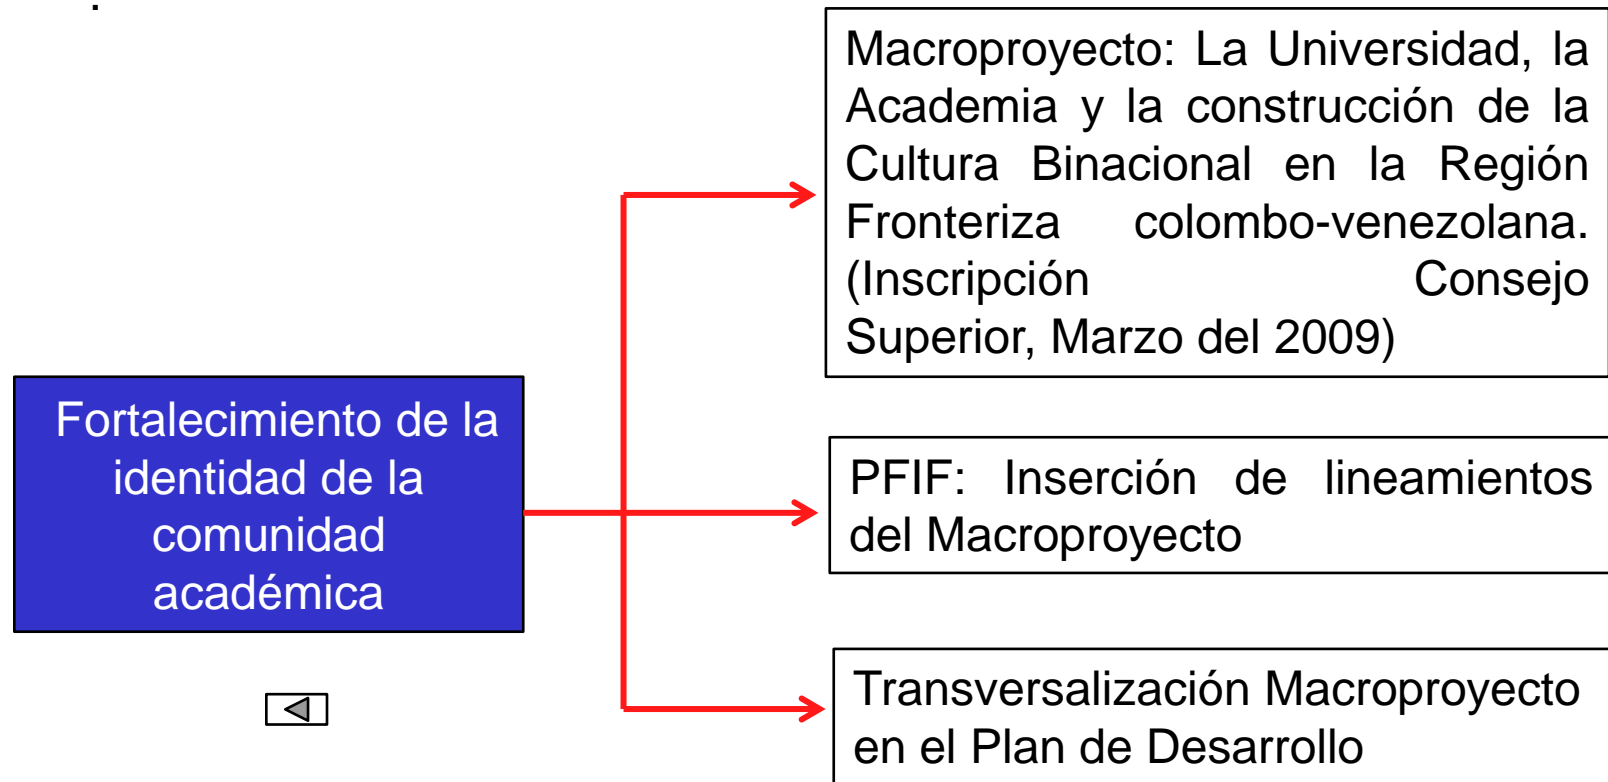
Fortalecimiento de la identidad de la comunidad académica

Macroproyecto: La Universidad, la Academia y la construcción de la Cultura Binacional en la Región Fronteriza colombo-venezolana. (Inscripción Consejo Superior, Marzo del 2009)

PFIF: Inserción de lineamientos del Macroproyecto

Transversalización Macroproyecto en el Plan de Desarrollo